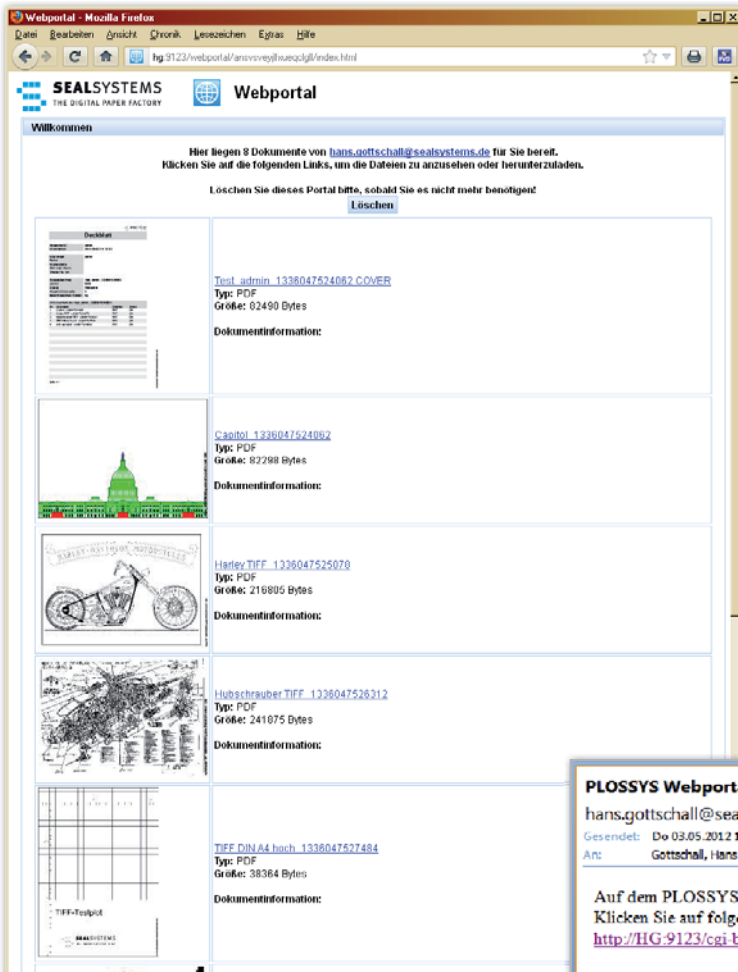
Webportal - Mozilla Firefox

Datei Bearbeiten Ansicht Chronik Lesezeichen Extras Hilfe

hg:9123/webportal/ansvsveyjhxueqclgll/index.html

SEALSYSTEMS
THE DIGITAL PAPER FACTORY

Webportal

Willkommen

Hier liegen 8 Dokumente von hans.gottschall@sealsystems.de für Sie bereit.
Klicken Sie auf die folgenden Links, um die Dateien zu anzusehen oder herunterzuladen.

Löschen Sie dieses Portal bitte, sobald Sie es nicht mehr benötigen!

Löschen

| | |
|---|---|
| Deckblatt | Test_admin_1336047524062.COVER<br>**Typ:** PDF<br>**Größe:** 82490 Bytes<br><br>**Dokumentinformation:** |
| | Capitol_1336047524062<br>**Typ:** PDF<br>**Größe:** 82298 Bytes<br><br>**Dokumentinformation:** |
| | Harley.TIFF_1336047525070<br>**Typ:** PDF<br>**Größe:** 216805 Bytes<br><br>**Dokumentinformation:** |
| | Hubschrauber.TIFF_1336047526312<br>**Typ:** PDF<br>**Größe:** 241875 Bytes<br><br>**Dokumentinformation:** |
| TIFF-Testplot<br>SEALSYSTEMS | TIFF DIN A4 hoch_1336047527484<br>**Typ:** PDF<br>**Größe:** 38364 Bytes<br><br>**Dokumentinformation:** |

PLOSSYS Webporta
hans.gottschall@sea
Gesendet: Do 03.05.2012 1
An: Gottschall, Hans

Auf dem PLOSSYS
Klicken Sie auf folge
http://HG:9123/cgi-b